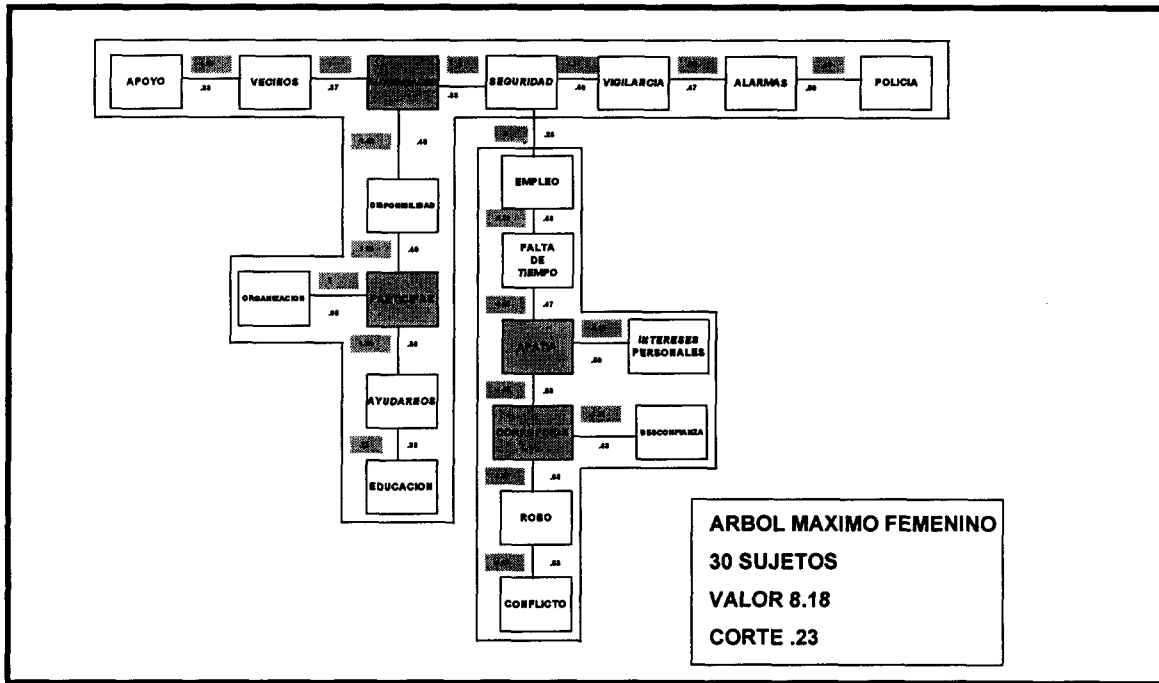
APOYO

.33

VECINOS

.37

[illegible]

.35

SEGURIDAD

.40

VIGILANCIA

.47

ALARMAS

.30

POLICIA

.48

DISPONIBILIDAD

.40

ORGANIZACION

.30

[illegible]

.30

AYUDARNOS

.23

EDUCACION

.35

EMPLEO

.43

FALTA DE TIEMPO

.47

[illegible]

.30

INTERESES PERSONALES

.33

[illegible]

.43

DESCONFIANZA

.34

ROBO

.33

CONFLICTO

ARBOL MAXIMO FEMENINO

30 SUJETOS

VALOR 8.18

CORTE .23